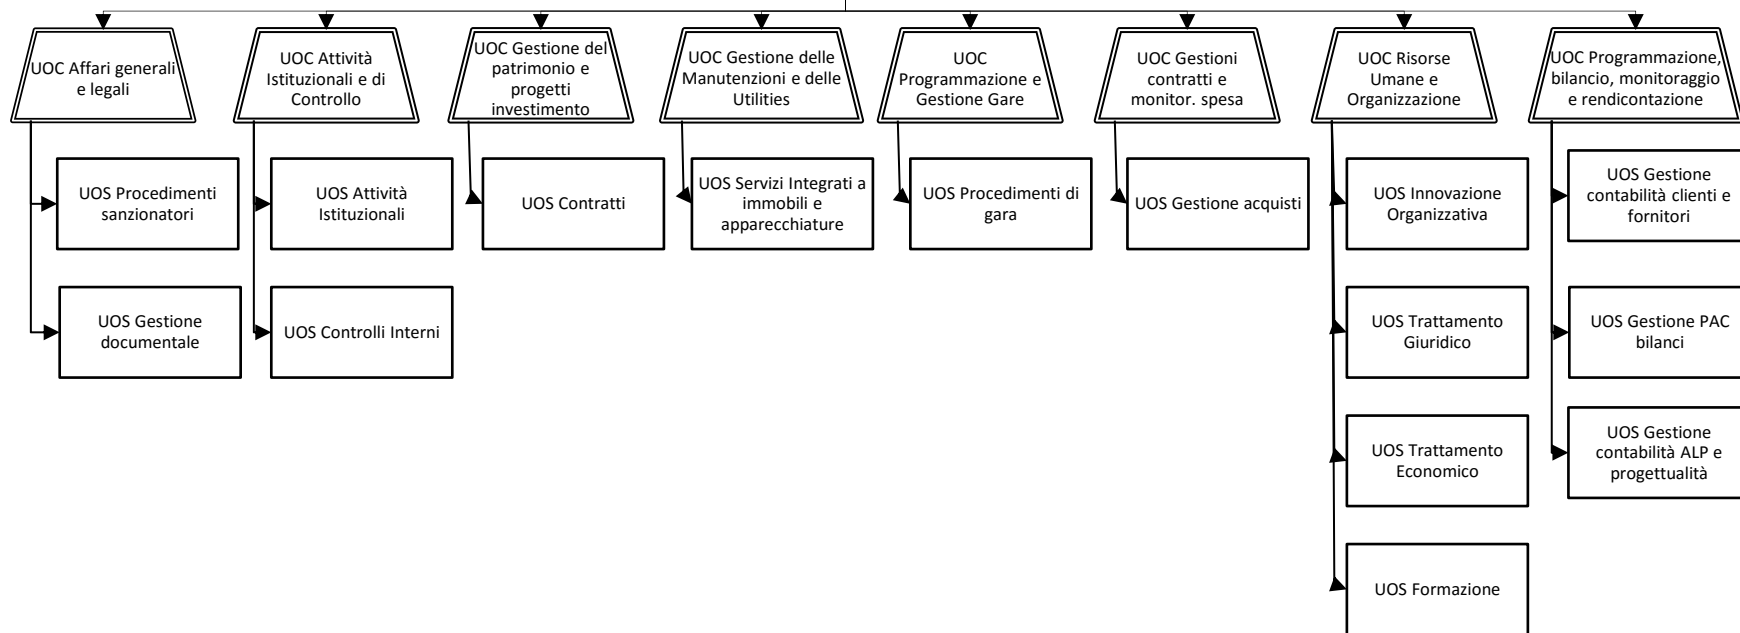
UOC Affari generali e legali

UOS Procedimenti sanzionatori

UOS Gestione documentale

UOC Attività Istituzionali e di Controllo

UOS Attività Istituzionali

UOS Controlli Interni

UOC Gestione del patrimonio e progetti investimento

UOS Contratti

UOC Gestione delle Manutenzioni e delle Utilities

UOS Servizi Integrati a immobili e apparecchiature

UOC Programmazione e Gestione Gare

UOS Procedimenti di gara

UOC Gestioni contratti e monitor. spesa

UOS Gestione acquisti

UOC Risorse Umane e Organizzazione

UOS Innovazione Organizzativa

UOS Trattamento Giuridico

UOS Trattamento Economico

UOS Formazione

UOC Programmazione, bilancio, monitoraggio e rendicontazione

UOS Gestione contabilità clienti e fornitori

UOS Gestione PAC bilanci

UOS Gestione contabilità ALP e progettualità